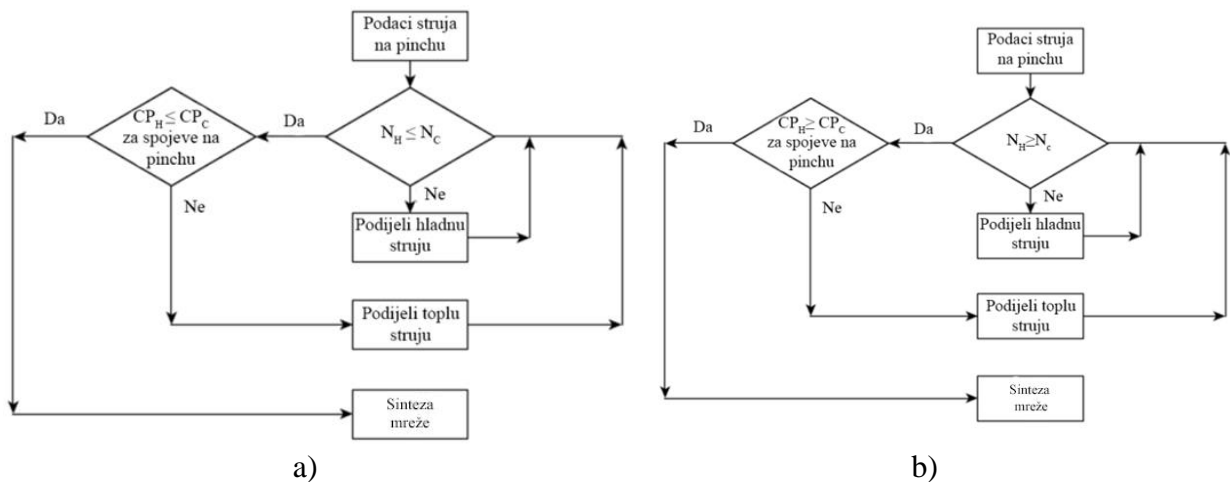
Podaci struja na pinchu

Da

$CP_H \leq CP_C$ za spojeve na pinchu

Da

$N_H \leq N_C$

Ne

Ne

Podijeli hladnu struju

Podijeli toplu struju

Sinteza mreže

a)

Podaci struja na pinchu

Da

$CP_H \geq CP_C$ za spojeve na pinchu

Da

$N_H \geq N_c$

Ne

Ne

Podijeli hladnu struju

Podijeli toplu struju

Sinteza mreže

b)